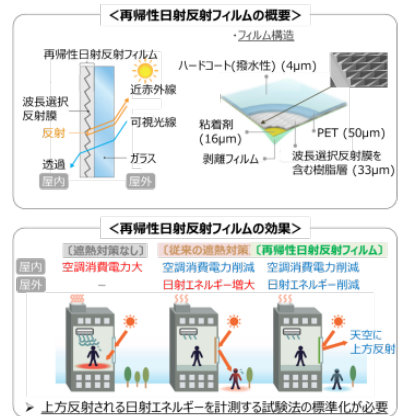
＜再帰性日射反射フィルムの概要＞

再帰性日射反射フィルム

・フィルム構造

ハードコート(撥水性) (4μm)

波長選択反射膜

近赤外線

反射

可視光線

粘着剤 (16μm)

PET (50μm)

透過

ガラス

剥離フィルム

波長選択反射膜を含む樹脂層 (33μm)

屋内

屋外

＜再帰性日射反射フィルムの効果＞

| | (遮熱対策なし) | (従来の遮熱対策) | (再帰性日射反射フィルム) |
|---|---|---|---|
| 屋内 | 空調消費電力大 | 空調消費電力削減 | 空調消費電力削減 |
| 屋外 | – | 日射エネルギー増大 | 日射エネルギー削減 |

天空に上方反射

➢ 上方反射される日射エネルギーを計測する試験法の標準化が必要